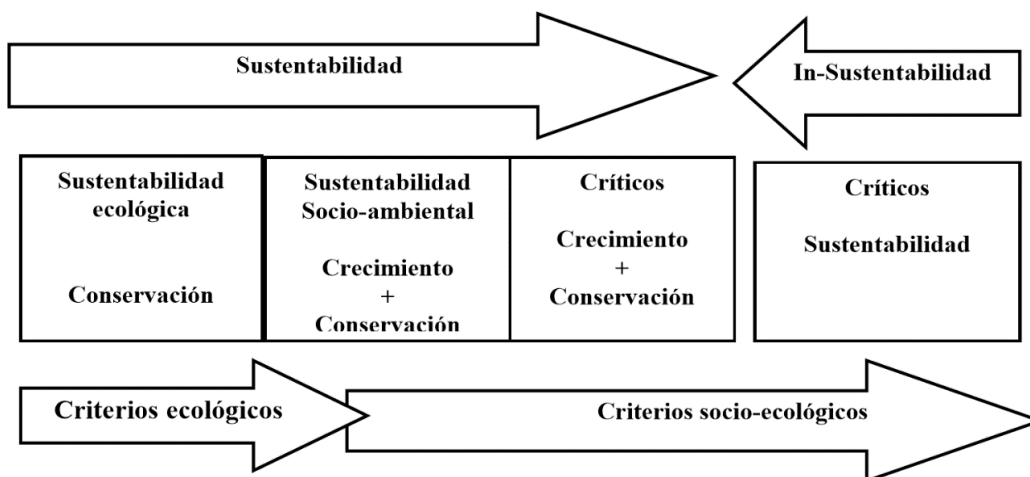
Sustentabilidad

In-Sustentabilidad

| Sustentabilidad ecológica<br><br>Conservación | Sustentabilidad Socio-ambiental<br><br>Crecimiento<br>+<br>Conservación | Críticos<br><br>Crecimiento<br>+<br>Conservación |
|---|---|---|

Críticos

Sustentabilidad

Criterios ecológicos

Criterios socio-ecológicos